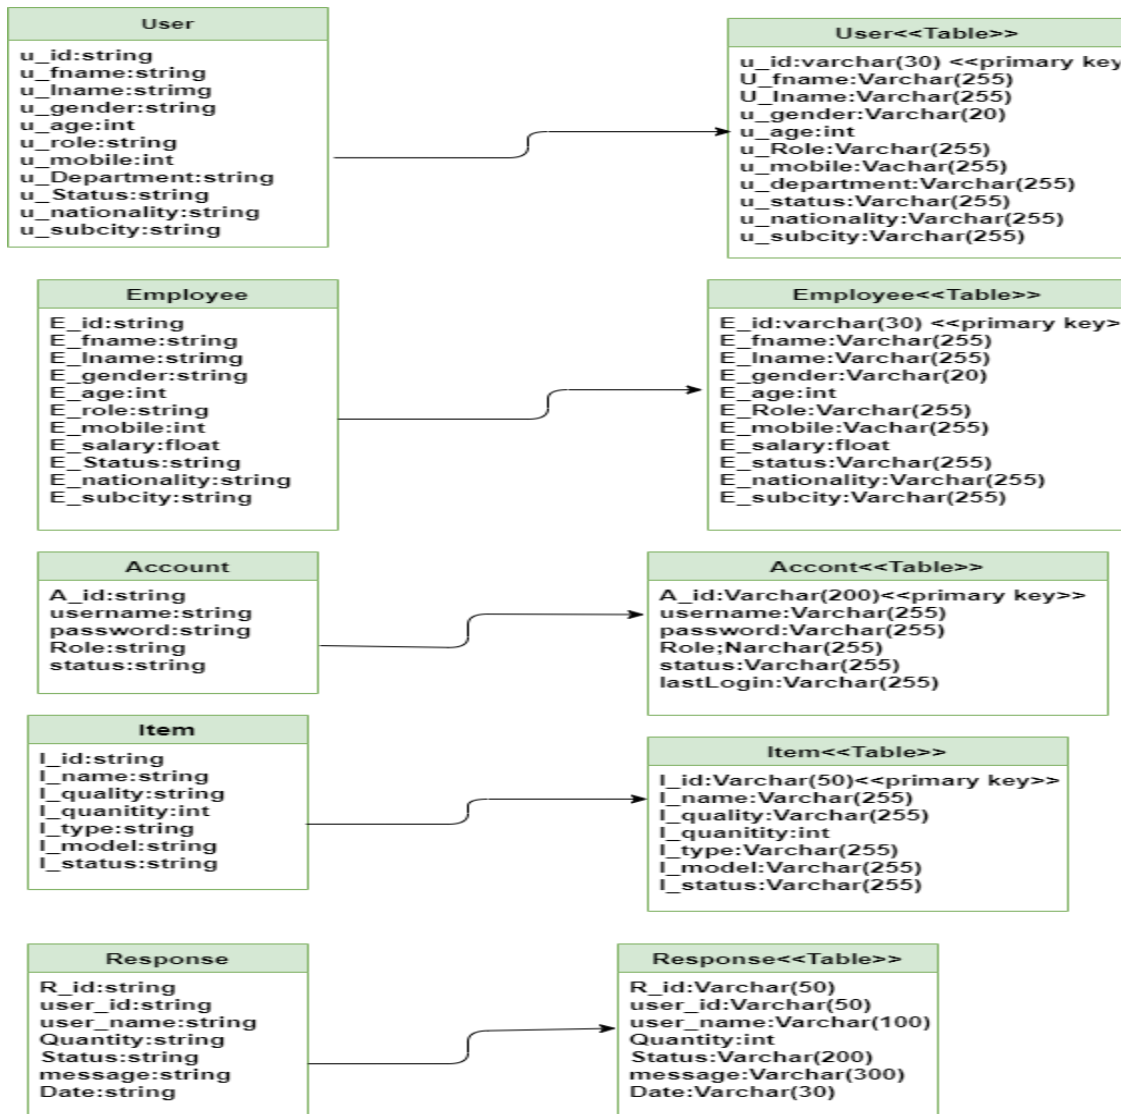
User

u_id:string
u_fname:string
u_lname:strimg
u_gender:string
u_age:int
u_role:string
u_mobile:int
u_Department:string
u_Status:string
u_nationality:string
u_subcity:string

User<<Table>>

u_id:varchar(30) <<primary key
U_fname:Varchar(255)
U_lname:Varchar(255)
u_gender:Varchar(20)
u_age:int
u_Role:Varchar(255)
u_mobile:Vachar(255)
u_department:Varchar(255)
u_status:Varchar(255)
u_nationality:Varchar(255)
u_subcity:Varchar(255)

Employee

E_id:string
E_fname:string
E_lname:strimg
E_gender:string
E_age:int
E_role:string
E_mobile:int
E_salary:float
E_Status:string
E_nationality:string
E_subcity:string

Employee<<Table>>

E_id:varchar(30) <<primary key>
E_fname:Varchar(255)
E_lname:Varchar(255)
E_gender:Varchar(20)
E_age:int
E_Role:Varchar(255)
E_mobile:Vachar(255)
E_salary:float
E_status:Varchar(255)
E_nationality:Varchar(255)
E_subcity:Varchar(255)

Account

A_id:string
username:string
password:string
Role:string
status:string

Accont<<Table>>

A_id:Varchar(200)<<primary key>>
username:Varchar(255)
password:Varchar(255)
Role;Narchar(255)
status:Varchar(255)
lastLogin:Varchar(255)

Item

I_id:string
I_name:string
I_quality:string
I_quanitity:int
I_type:string
I_model:string
I_status:string

Item<<Table>>

I_id:Varchar(50)<<primary key>>
I_name:Varchar(255)
I_quality:Varchar(255)
I_quanitity:int
I_type:Varchar(255)
I_model:Varchar(255)
I_status:Varchar(255)

Response

R_id:string
user_id:string
user_name:string
Quantity:string
Status:string
message:string
Date:string

Response<<Table>>

R_id:Varchar(50)
user_id:Varchar(50)
user_name:Varchar(100)
Quantity:int
Status:Varchar(200)
message:Varchar(300)
Date:Varchar(30)